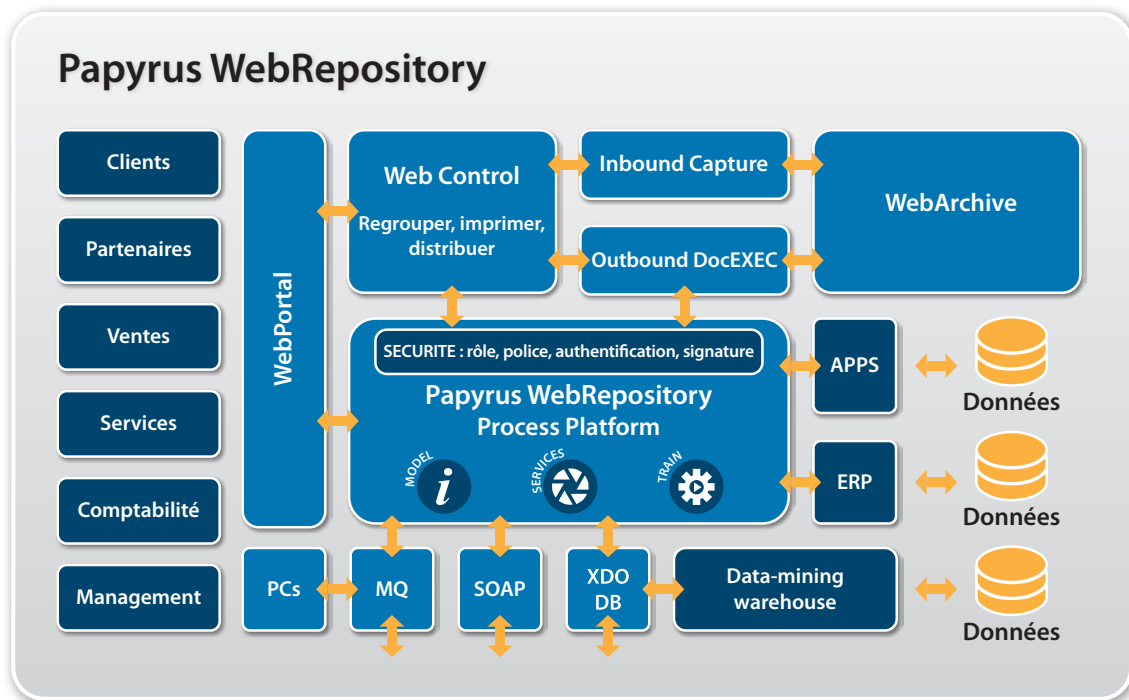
Papyrus WebRepository

Clients

Partenaires

Ventes

Services

Comptabilité

Management

WebPortal

Web Control

Regrouper, imprimer, distribuer

Inbound Capture

Outbound DocEXEC

WebArchive

SECURITE : rôle, police, authentification, signature

Papyrus WebRepository Process Platform

MODEL

SERVICES

TRAIN

APPS

Données

ERP

Données

PCs

MQ

SOAP

XDO DB

Data-mining warehouse

Données